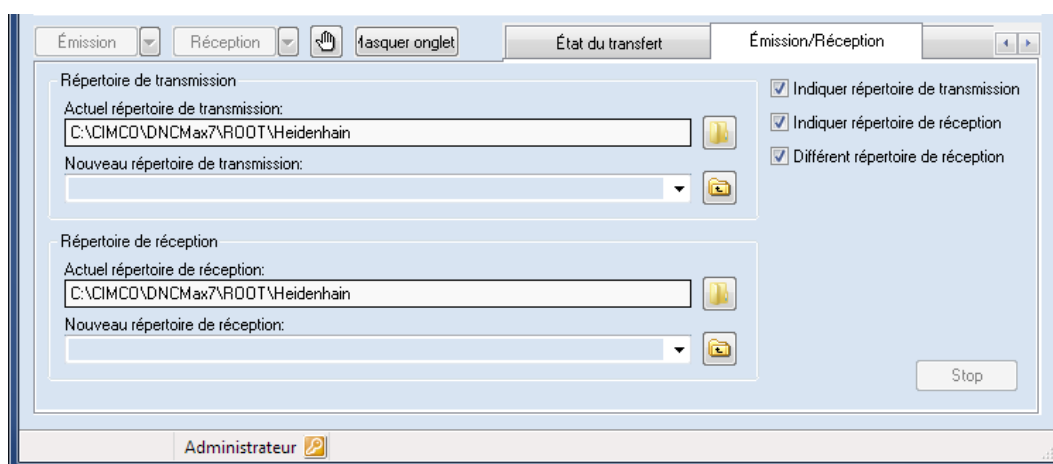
Émission Réception Masquer onglet

État du transfert Émission/Réception

Répertoire de transmission

Actuel répertoire de transmission:

C:\CIMCO\DNCMax7\ROOT\Heidenhain

Nouveau répertoire de transmission:

Répertoire de réception

Actuel répertoire de réception:

C:\CIMCO\DNCMax7\ROOT\Heidenhain

Nouveau répertoire de réception:

Indiquer répertoire de transmission

Indiquer répertoire de réception

Différent répertoire de réception

Stop

Administrateur